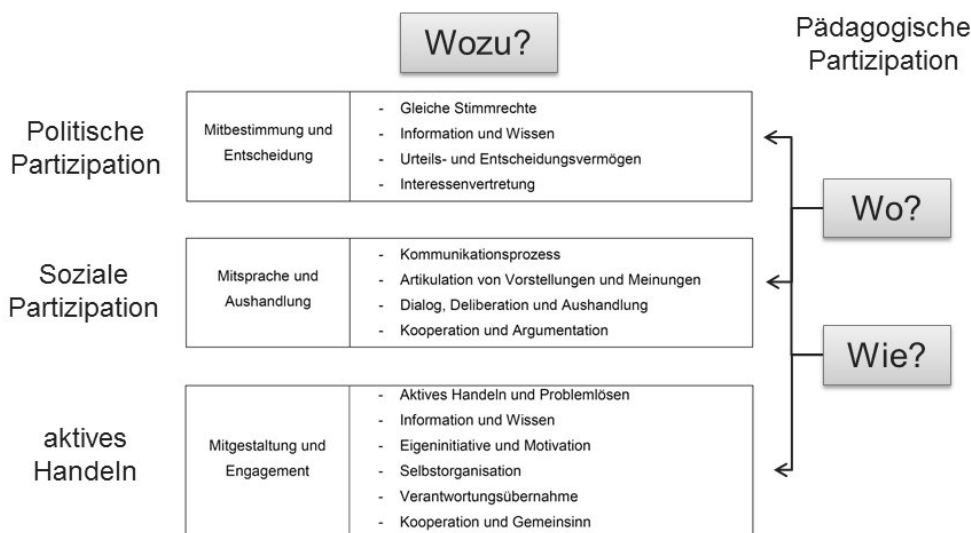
Wozu?

Pädagogische Partizipation

Politische Partizipation

| Mitbestimmung und Entscheidung | - Gleiche Stimmrechte<br>- Information und Wissen<br>- Urteils- und Entscheidungsvermögen<br>- Interessenvertretung |
|---|---|

Soziale Partizipation

| Mitsprache und Aushandlung | - Kommunikationsprozess<br>- Artikulation von Vorstellungen und Meinungen<br>- Dialog, Deliberation und Aushandlung<br>- Kooperation und Argumentation |
|---|---|

aktives Handeln

| Mitgestaltung und Engagement | - Aktives Handeln und Problemlösen<br>- Information und Wissen<br>- Eigeninitiative und Motivation<br>- Selbstorganisation<br>- Verantwortungsübernahme<br>- Kooperation und Gemeinsinn |
|---|---|

Wo?

Wie?